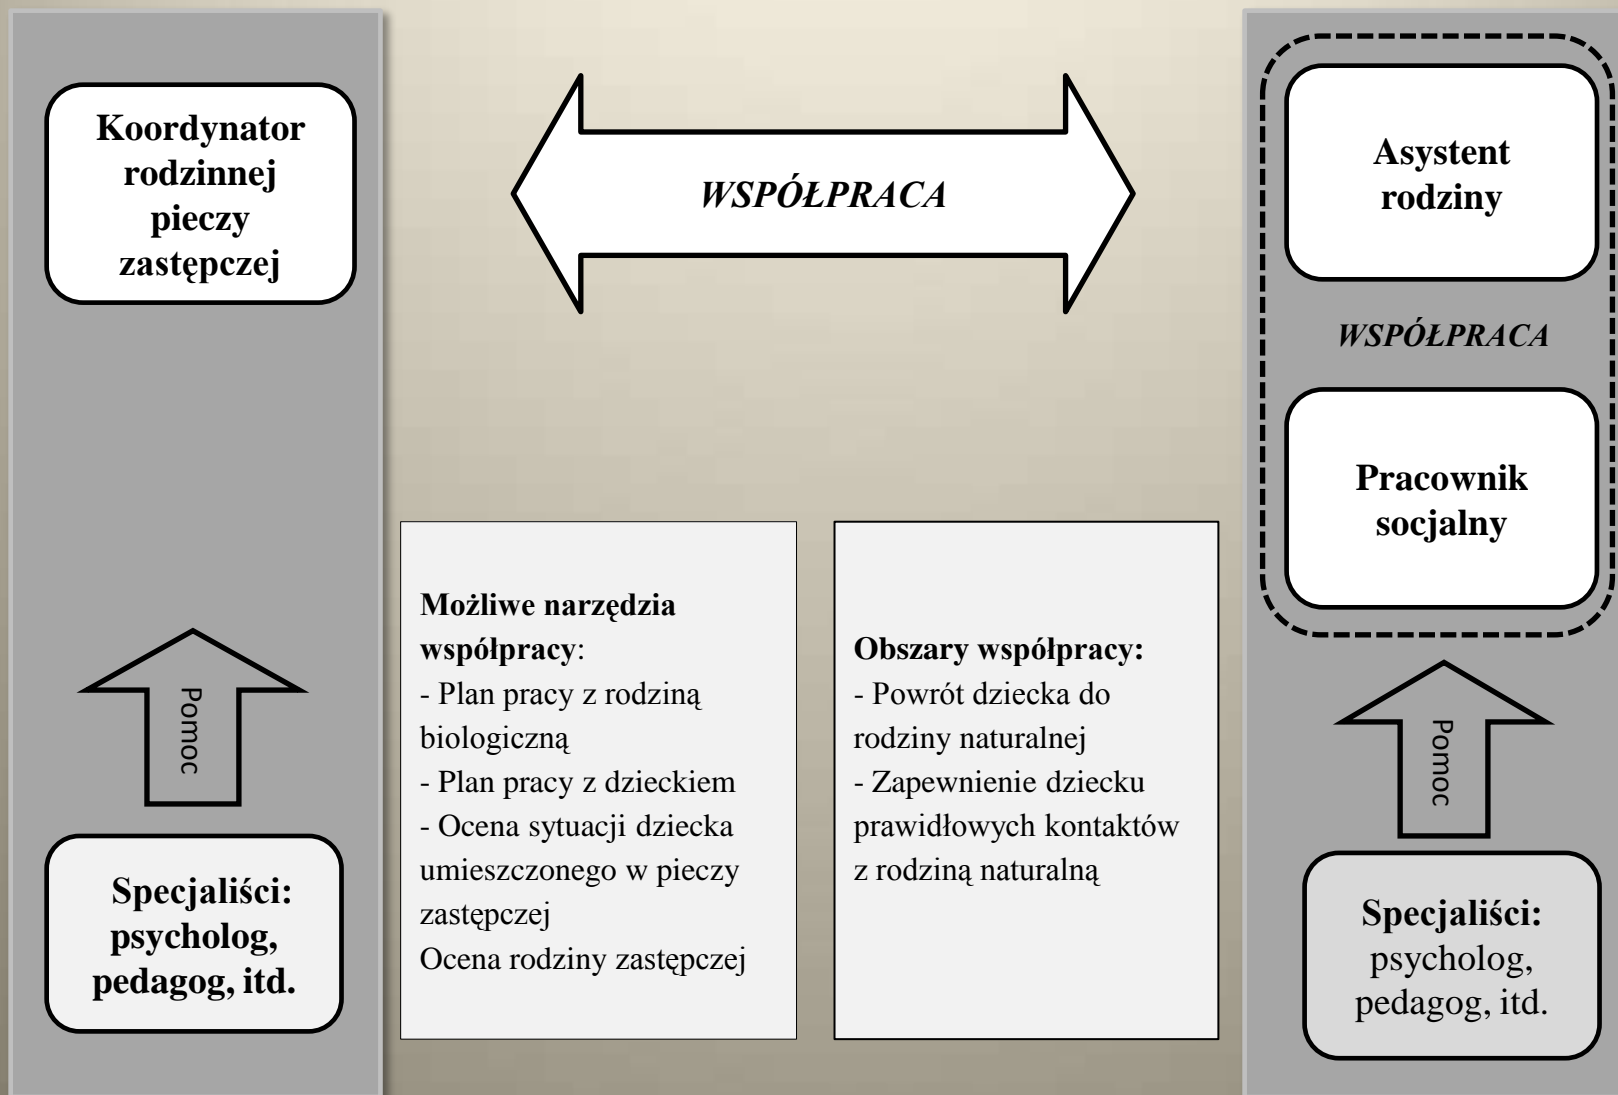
Koordynator rodzinnej pieczy zastępczej

WSPÓŁPRACA

Asystent rodziny

WSPÓŁPRACA

Pracownik socjalny

Możliwe narzędzia współpracy:
- Plan pracy z rodziną biologiczną
- Plan pracy z dzieckiem
- Ocena sytuacji dziecka umieszczonego w pieczy zastępczej
Ocena rodziny zastępczej

Obszary współpracy:
- Powrót dziecka do rodziny naturalnej
- Zapewnienie dziecku prawidłowych kontaktów z rodziną naturalną

Pomoc

Specjaliści: psycholog, pedagog, itd.

Pomoc

Specjaliści: psycholog, pedagog, itd.